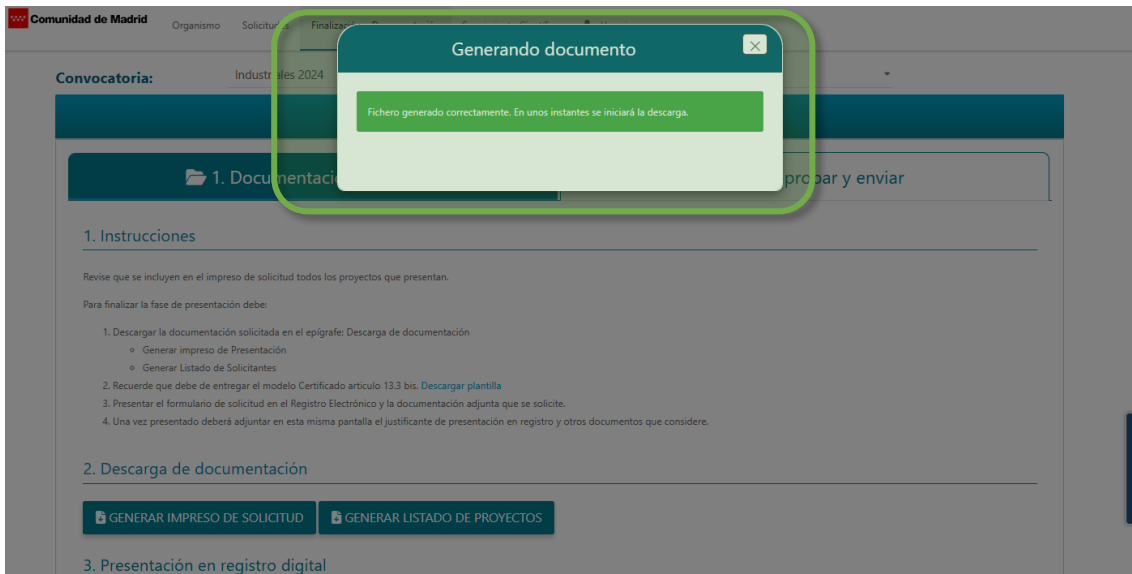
Comunidad de Madrid Organismo Solicitudes Finalización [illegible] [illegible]

Convocatoria: Industriales 2024

Generando documento

×

Fichero generado correctamente. En unos instantes se iniciará la descarga.

1. Documentacio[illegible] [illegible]robar y enviar

1. Instrucciones

Revise que se incluyen en el impreso de solicitud todos los proyectos que presentan.

Para finalizar la fase de presentación debe:

1. Descargar la documentación solicitada en el epígrafe: Descarga de documentación
   - Generar impreso de Presentación
   - Generar Listado de Solicitantes
2. Recuerde que debe de entregar el modelo Certificado articulo 13.3 bis. Descargar plantilla
3. Presentar el formulario de solicitud en el Registro Electrónico y la documentación adjunta que se solicite.
4. Una vez presentado deberá adjuntar en esta misma pantalla el justificante de presentación en registro y otros documentos que considere.

2. Descarga de documentación

GENERAR IMPRESO DE SOLICITUD GENERAR LISTADO DE PROYECTOS

3. Presentación en registro digital